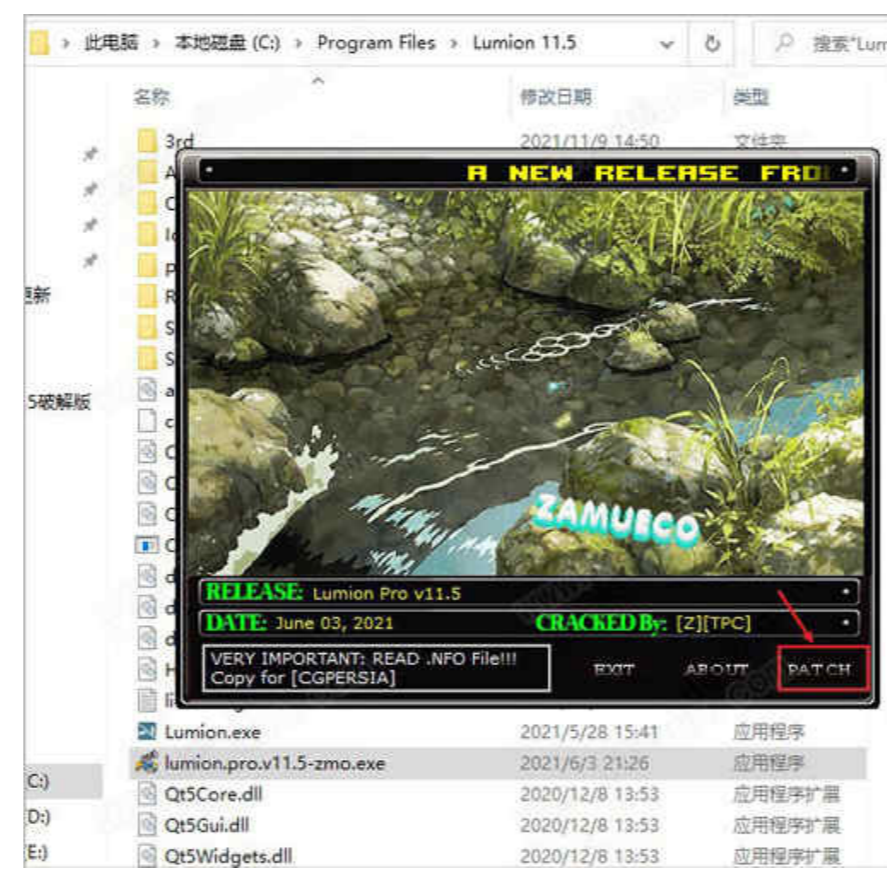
此电脑 › 本地磁盘 (C:) › Program Files › Lumion 11.5

搜索"Lum

名称 修改日期 类型

3rd 2021/11/9 14:50 文件夹

A
C
lo
P
R
S
S
a
c
C
C
C
C
d
d
d
H
li

新

5破解版

A NEW RELEASE FRO

ZAMUECO

RELEASE: Lumion Pro v11.5

DATE: June 03, 2021

CRACKED By: [Z][TPC]

VERY IMPORTANT: READ .NFO File!!!
Copy for [CGPERSIA]

EXIT ABOUT PATCH

| Lumion.exe | 2021/5/28 15:41 | 应用程序 |
|---|---|---|
| lumion.pro.v11.5-zmo.exe | 2021/6/3 21:26 | 应用程序 |
| Qt5Core.dll | 2020/12/8 13:53 | 应用程序扩展 |
| Qt5Gui.dll | 2020/12/8 13:53 | 应用程序扩展 |
| Qt5Widgets.dll | 2020/12/8 13:53 | 应用程序扩展 |

C:)
D:)
E:)